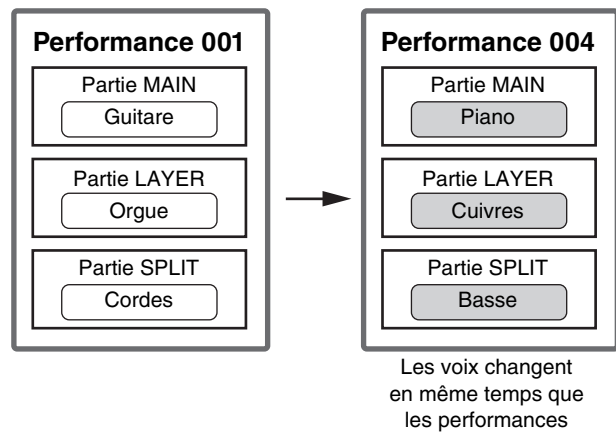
Performance 001

Partie MAIN
Guitare

Partie LAYER
Orgue

Partie SPLIT
Cordes

Performance 004

Partie MAIN
Piano

Partie LAYER
Cuivres

Partie SPLIT
Basse

Les voix changent en même temps que les performances